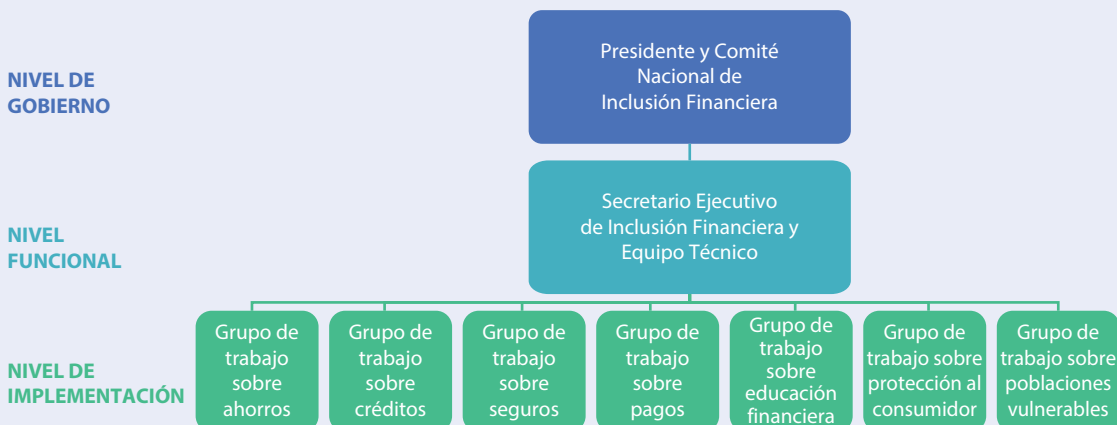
NIVEL DE GOBIERNO

Presidente y Comité Nacional de Inclusión Financiera

NIVEL FUNCIONAL

Secretario Ejecutivo de Inclusión Financiera y Equipo Técnico

NIVEL DE IMPLEMENTACIÓN

Grupo de trabajo sobre ahorros

Grupo de trabajo sobre créditos

Grupo de trabajo sobre seguros

Grupo de trabajo sobre pagos

Grupo de trabajo sobre educación financiera

Grupo de trabajo sobre protección al consumidor

Grupo de trabajo sobre poblaciones vulnerables